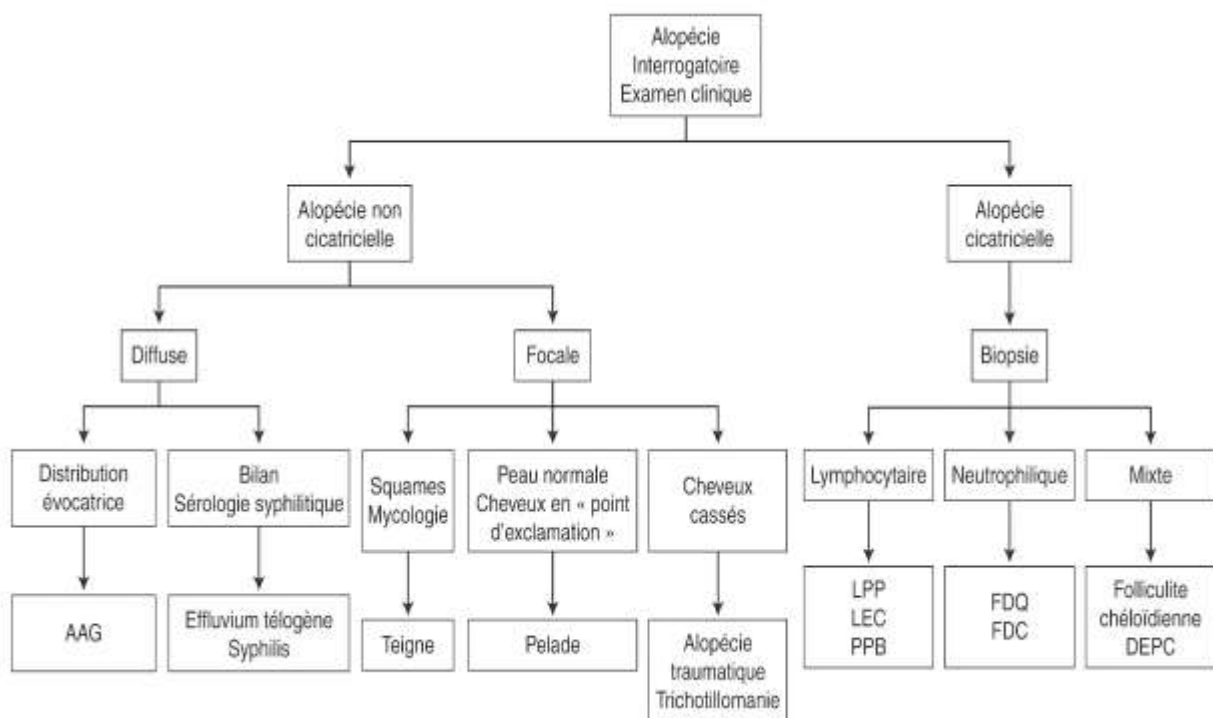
Alopécie
Interrogatoire
Examen clinique

Alopécie non cicatricielle

Alopécie cicatricielle

Diffuse

Focale

Biopsie

Distribution évocatrice

Bilan
Sérologie syphilitique

Squames
Mycologie

Peau normale
Cheveux en « point d'exclamation »

Cheveux cassés

Lymphocytaire

Neutrophilique

Mixte

AAG

Effluvium télogène
Syphilis

Teigne

Pelade

Alopécie traumatique
Trichotillomanie

LPP
LEC
PPB

FDQ
FDC

Folliculite chéloïdienne
DEPC